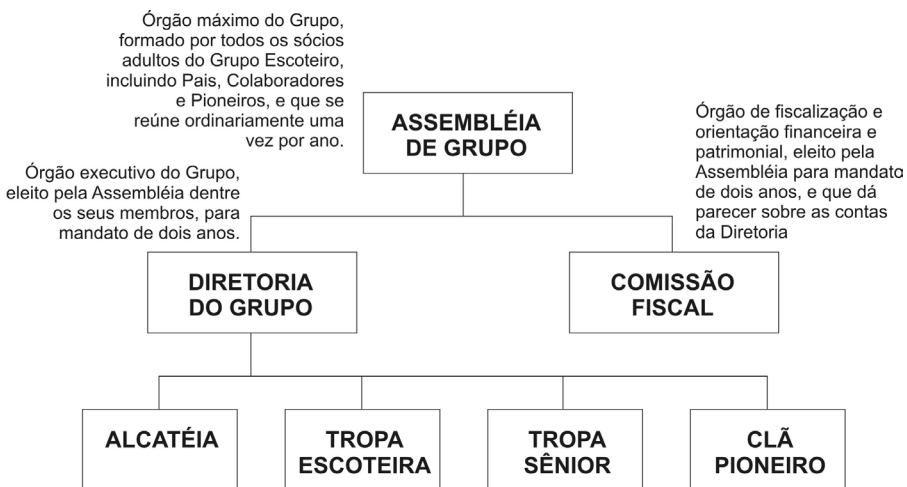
Órgão máximo do Grupo, formado por todos os sócios adultos do Grupo Escoteiro, incluindo Pais, Colaboradores e Pioneiros, e que se reúne ordinariamente uma vez por ano.

ASSEMBLÉIA DE GRUPO

Órgão de fiscalização e orientação financeira e patrimonial, eleito pela Assembléia para mandato de dois anos, e que dá parecer sobre as contas da Diretoria

Órgão executivo do Grupo, eleito pela Assembléia dentre os seus membros, para mandato de dois anos.

DIRETORIA DO GRUPO

COMISSÃO FISCAL

ALCATÉIA

TROPA ESCOTEIRA

TROPA SÊNIOR

CLÃ PIONEIRO